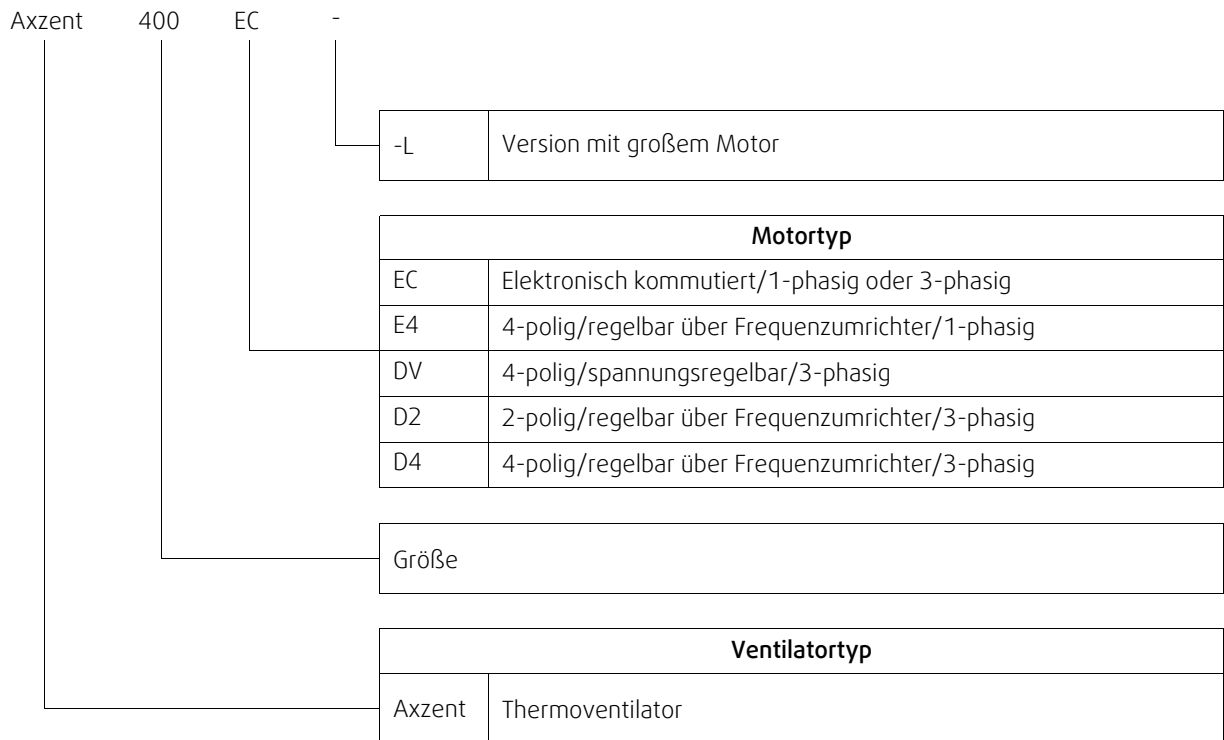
Axzent 400 EC -

| -L | Version mit großem Motor |
|---|---|

| Motortyp | |
|---|---|
| EC | Elektronisch kommutiert/1-phasig oder 3-phasig |
| E4 | 4-polig/regelbar über Frequenzumrichter/1-phasig |
| DV | 4-polig/spannungsregelbar/3-phasig |
| D2 | 2-polig/regelbar über Frequenzumrichter/3-phasig |
| D4 | 4-polig/regelbar über Frequenzumrichter/3-phasig |

Größe

| Ventilatortyp | |
|---|---|
| Axzent | Thermoventilator |